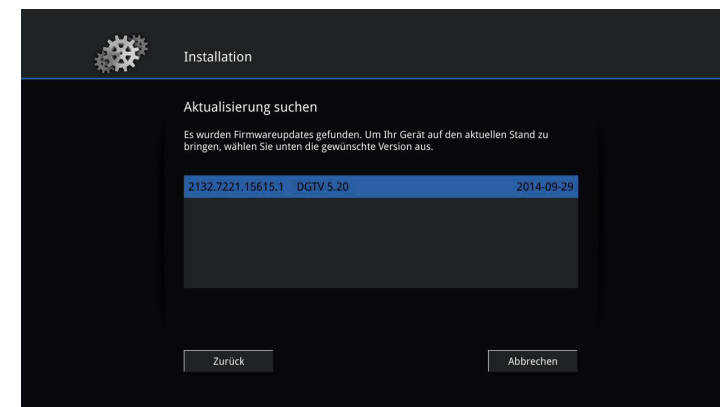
Installation

Aktualisierung suchen

Es wurden Firmwareupdates gefunden. Um Ihr Gerät auf den aktuellen Stand zu bringen, wählen Sie unten die gewünschte Version aus.

2132.7221.15615.1 DGTV 5.20 2014-09-29

Zurück

Abbrechen